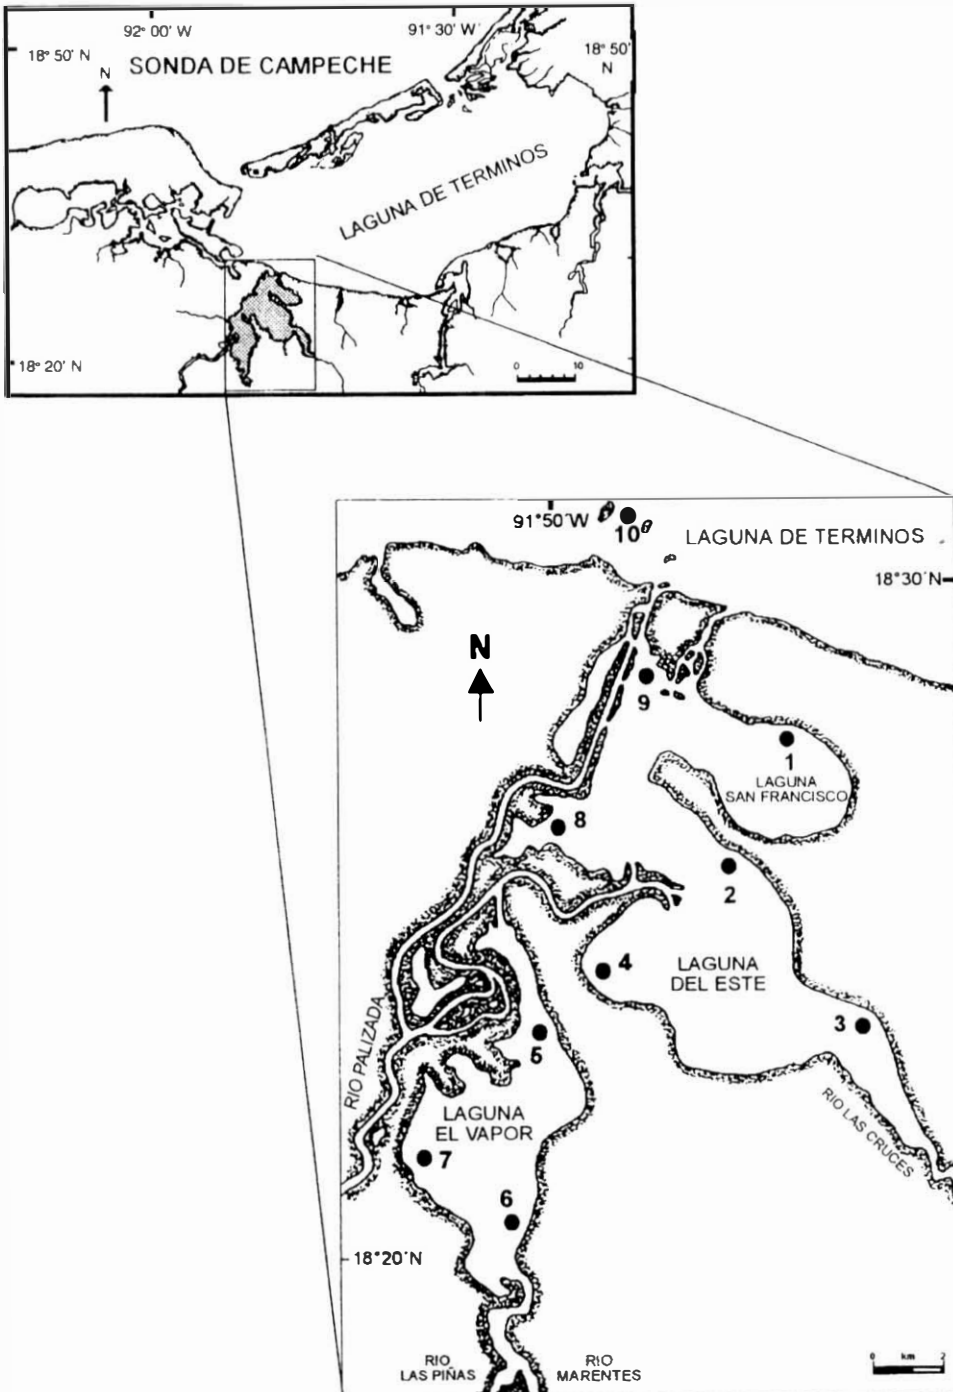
92° 00' W
91° 30' W
18° 50' N
18° 50' N
N
SONDA DE CAMPECHE
LAGUNA DE TERMINOS
18° 20' N
0
10

91°50'W
10
LAGUNA DE TERMINOS
18°30'N
N
9
1
LAGUNA SAN FRANCISCO
8
2
4
LAGUNA DEL ESTE
3
5
RIO PALIZADA
RIO LAS CRUCES
LAGUNA EL VAPOR
7
6
18°20'N
RIO LAS PIÑAS
RIO MARENTES
0
km
2